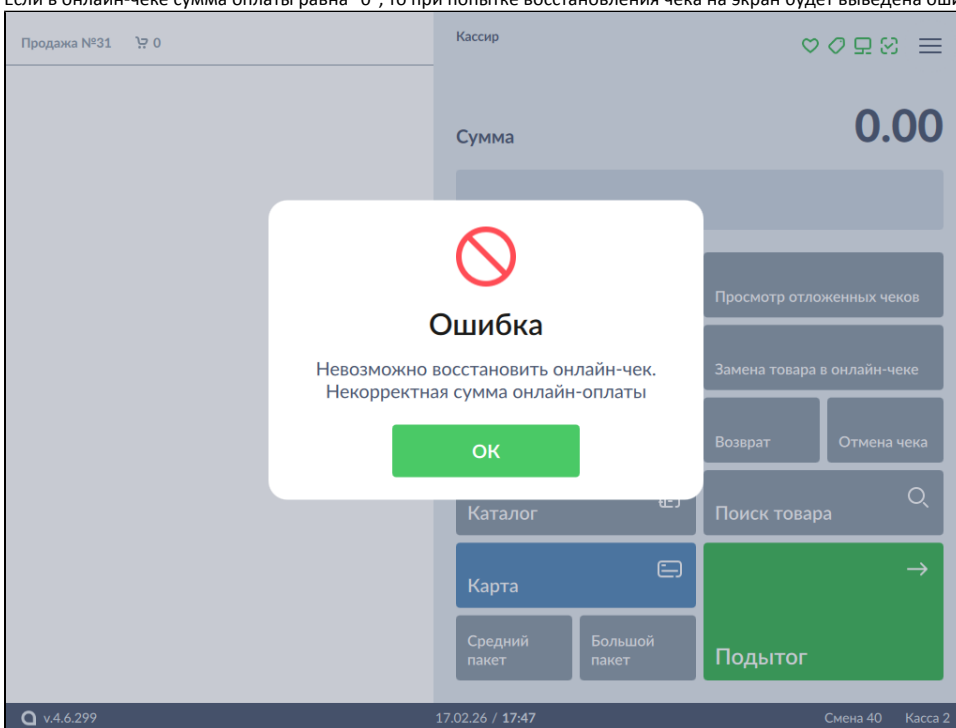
Если в онлайн-чеке сумма оплаты равна "0", то при попытке восстановления чека на экран будет выведена оши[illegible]

Продажа №31 0

Кассир

Сумма 0.00

Ошибка

Невозможно восстановить онлайн-чек. Некорректная сумма онлайн-оплаты

ОК

Просмотр отложенных чеков

Замена товара в онлайн-чеке

Возврат

Отмена чека

Каталог

Поиск товара

Карта

Средний пакет

Большой пакет

Подытог

v.4.6.299

17.02.26 / 17:47

Смена 40

Касса 2